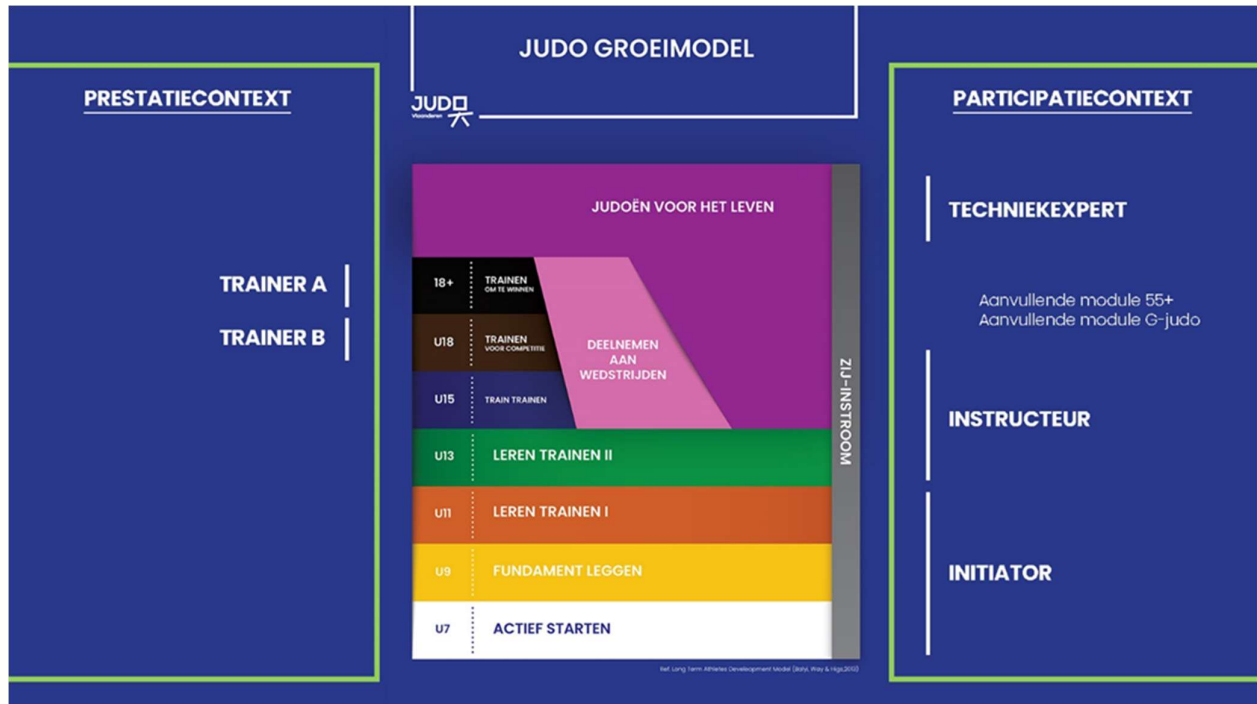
JUDO GROEIMODEL

JUDO Vlaanderen

PRESTATIECONTEXT

TRAINER A

TRAINER B

JUDOËN VOOR HET LEVEN

18+ TRAINEN OM TE WINNEN

U18 TRAINEN VOOR COMPETITIE

U15 TRAIN TRAINEN

DEELNEMEN AAN WEDSTRIJDEN

U13 LEREN TRAINEN II

U11 LEREN TRAINEN I

U9 FUNDAMENT LEGGEN

U7 ACTIEF STARTEN

ZIJ-INSTROOM

Ref. Long Term Athletes Development Model (Balyi, Way & Higs 2013)

PARTICIPATIECONTEXT

TECHNIEKEXPERT

Aanvullende module 55+
Aanvullende module G-judo

INSTRUCTEUR

INITIATOR